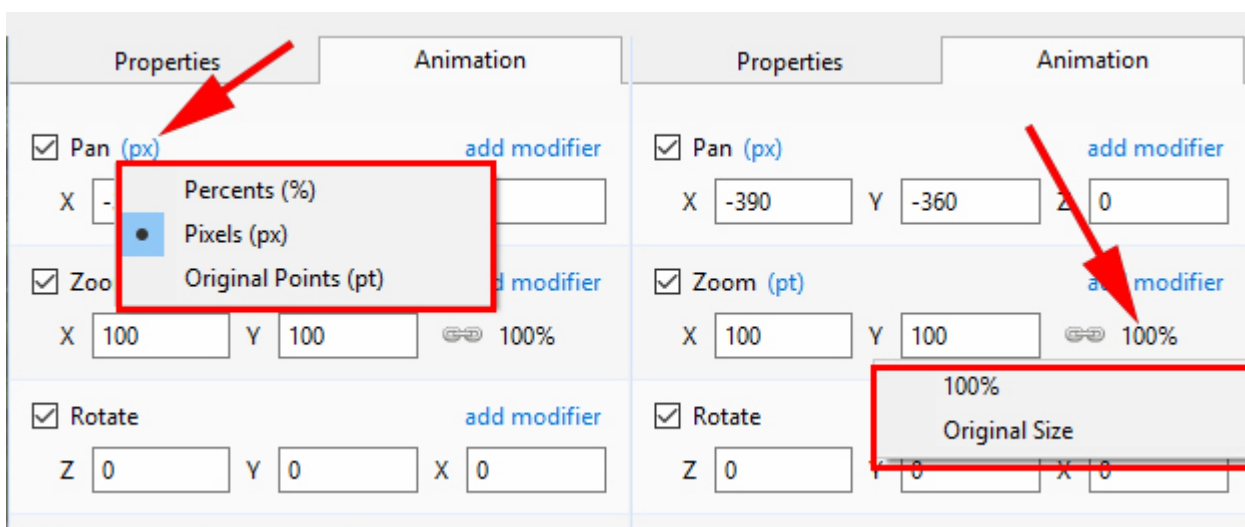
Properties | Animation

Pan (px) add modifier
X -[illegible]

Percents (%)
Pixels (px)
Original Points (pt)

Zoo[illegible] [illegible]d modifier
X 100 Y 100 100%

Rotate add modifier
Z 0 Y 0 X 0

Properties | Animation

Pan (px) add modifier
X -390 Y -360 Z 0

Zoom (pt) a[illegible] modifier
X 100 Y 100 100%

100%
Original Size

Rotate
Z 0 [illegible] 0 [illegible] 0